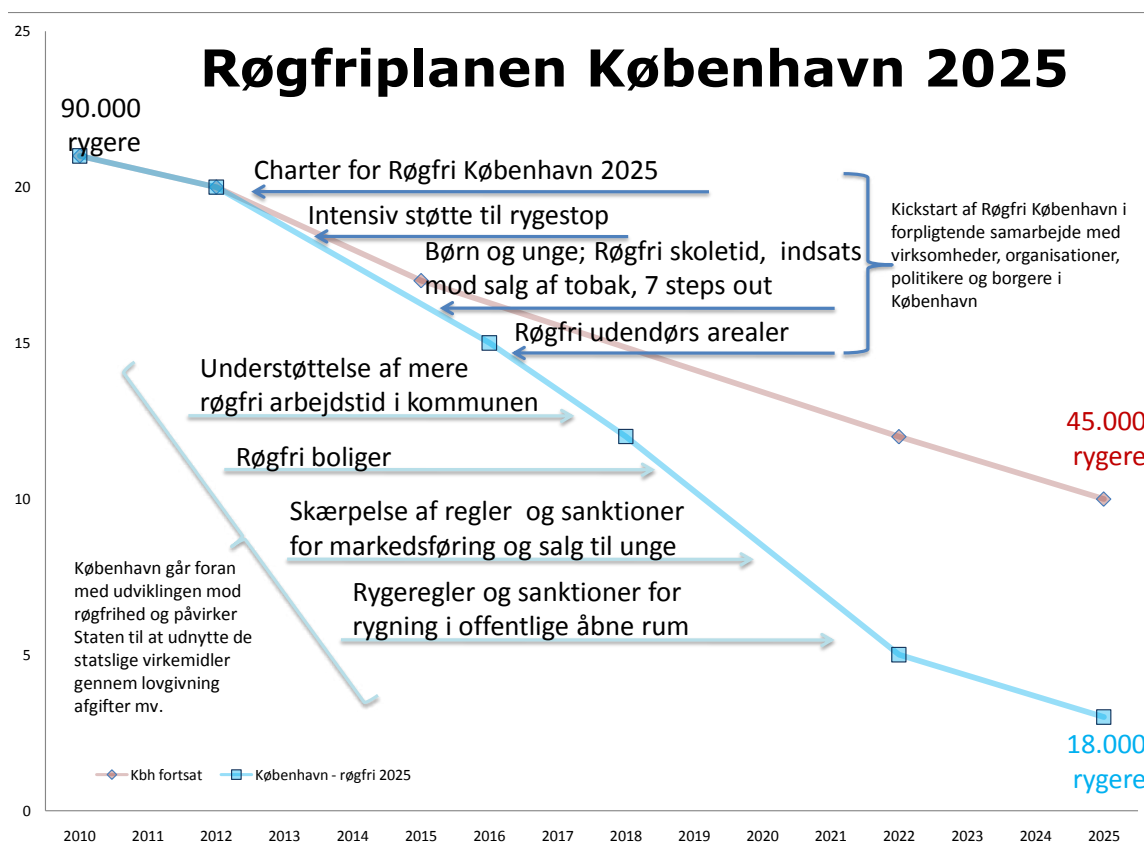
Røgfriplanen København 2025

25
20
15
10
5
0

90.000 rygere

Charter for Røgfri København 2025

Intensiv støtte til rygestop

Børn og unge; Røgfri skoletid, indsats mod salg af tobak, 7 steps out

Røgfri udendørs arealer

Kickstart af Røgfri København i forpligtende samarbejde med virksomheder, organisationer, politikere og borgere i København

Understøttelse af mere røgfri arbejdstid i kommunen

Røgfri boliger

Skærpelse af regler og sanktioner for markedsføring og salg til unge

Rygeregler og sanktioner for rygning i offentlige åbne rum

København går foran med udviklingen mod røgfrihed og påvirker Staten til at udnytte de statslige virkemidler gennem lovgivning afgifter mv.

45.000 rygere

18.000 rygere

Kbh fortsat
København - røgfri 2025

2010 2011 2012 2013 2014 2015 2016 2017 2018 2019 2020 2021 2022 2023 2024 2025